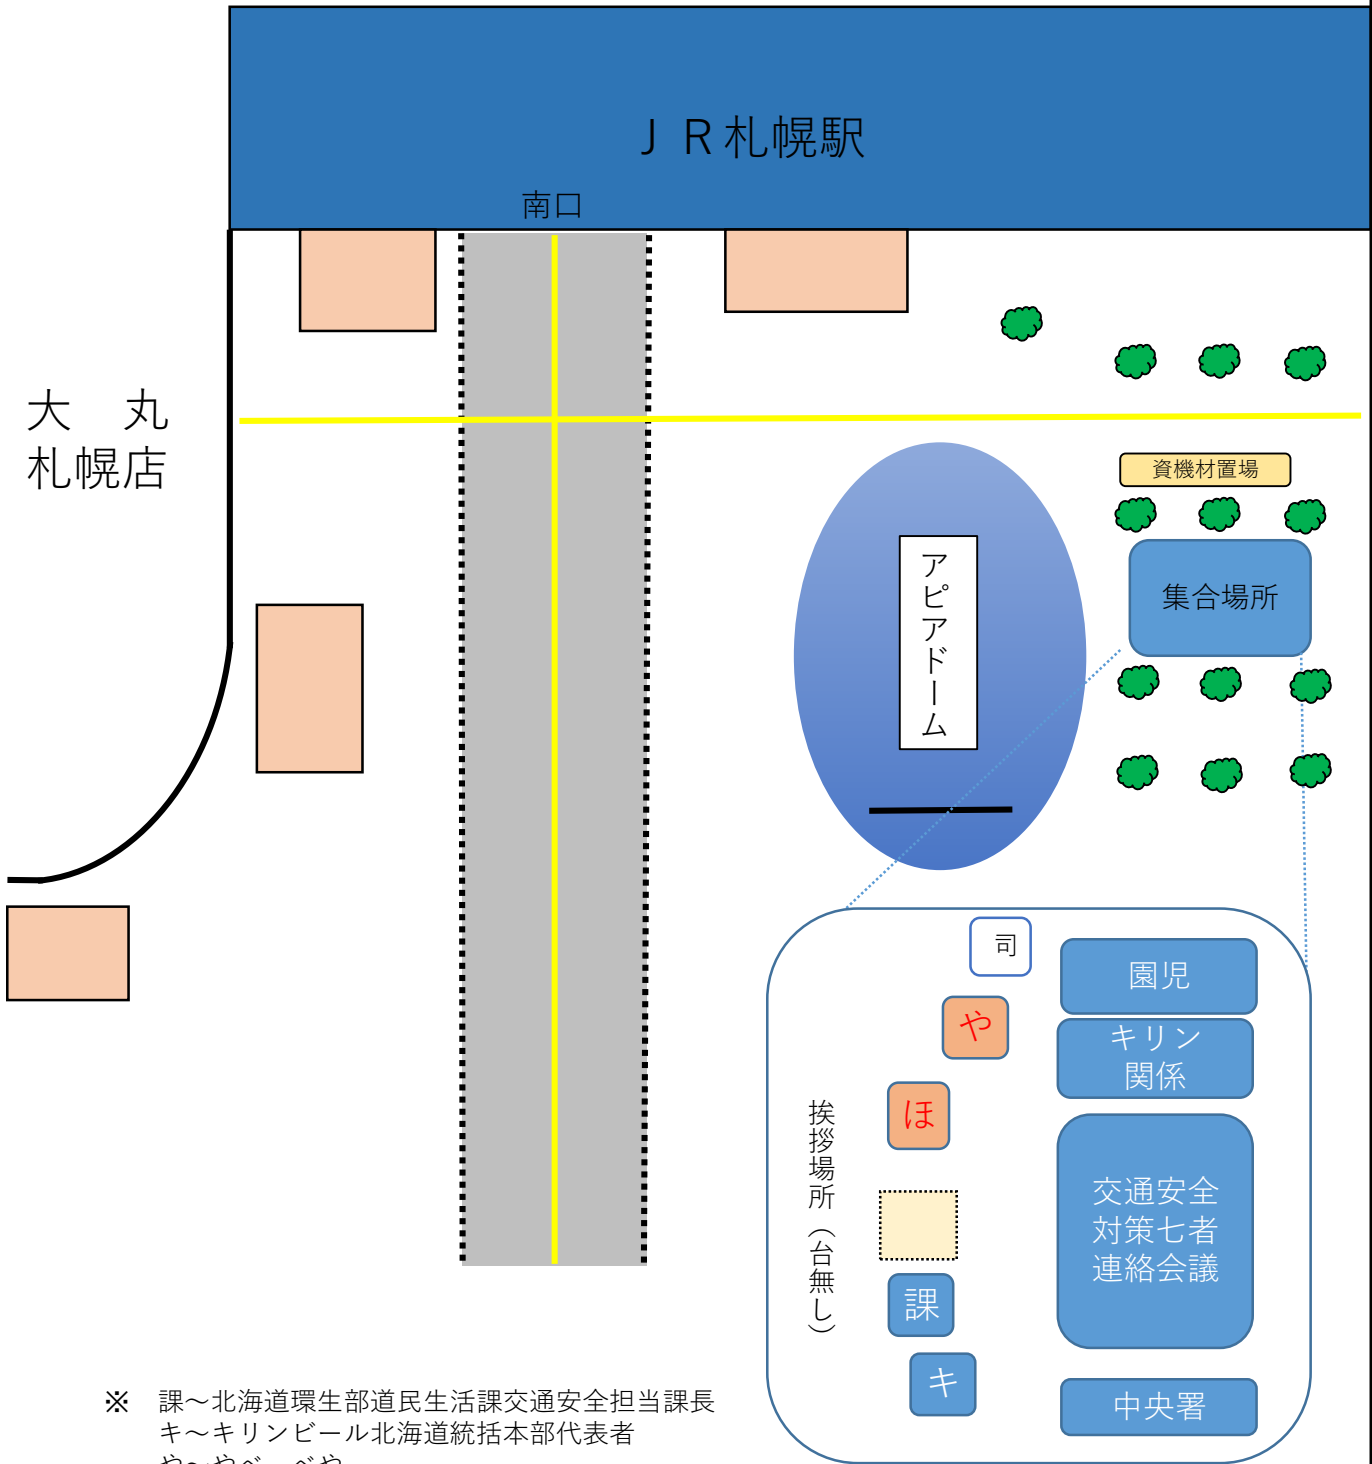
ＪＲ札幌駅

南口

大　丸
札幌店

資機材置場

アピアドーム

集合場所

司

園児

や

キリン
関係

ほ

挨拶場所（台無し）

交通安全
対策七者
連絡会議

課

キ

中央署

※　課～北海道環生部道民生活課交通安全担当課長
キ～キリンビール北海道統括本部代表者
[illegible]